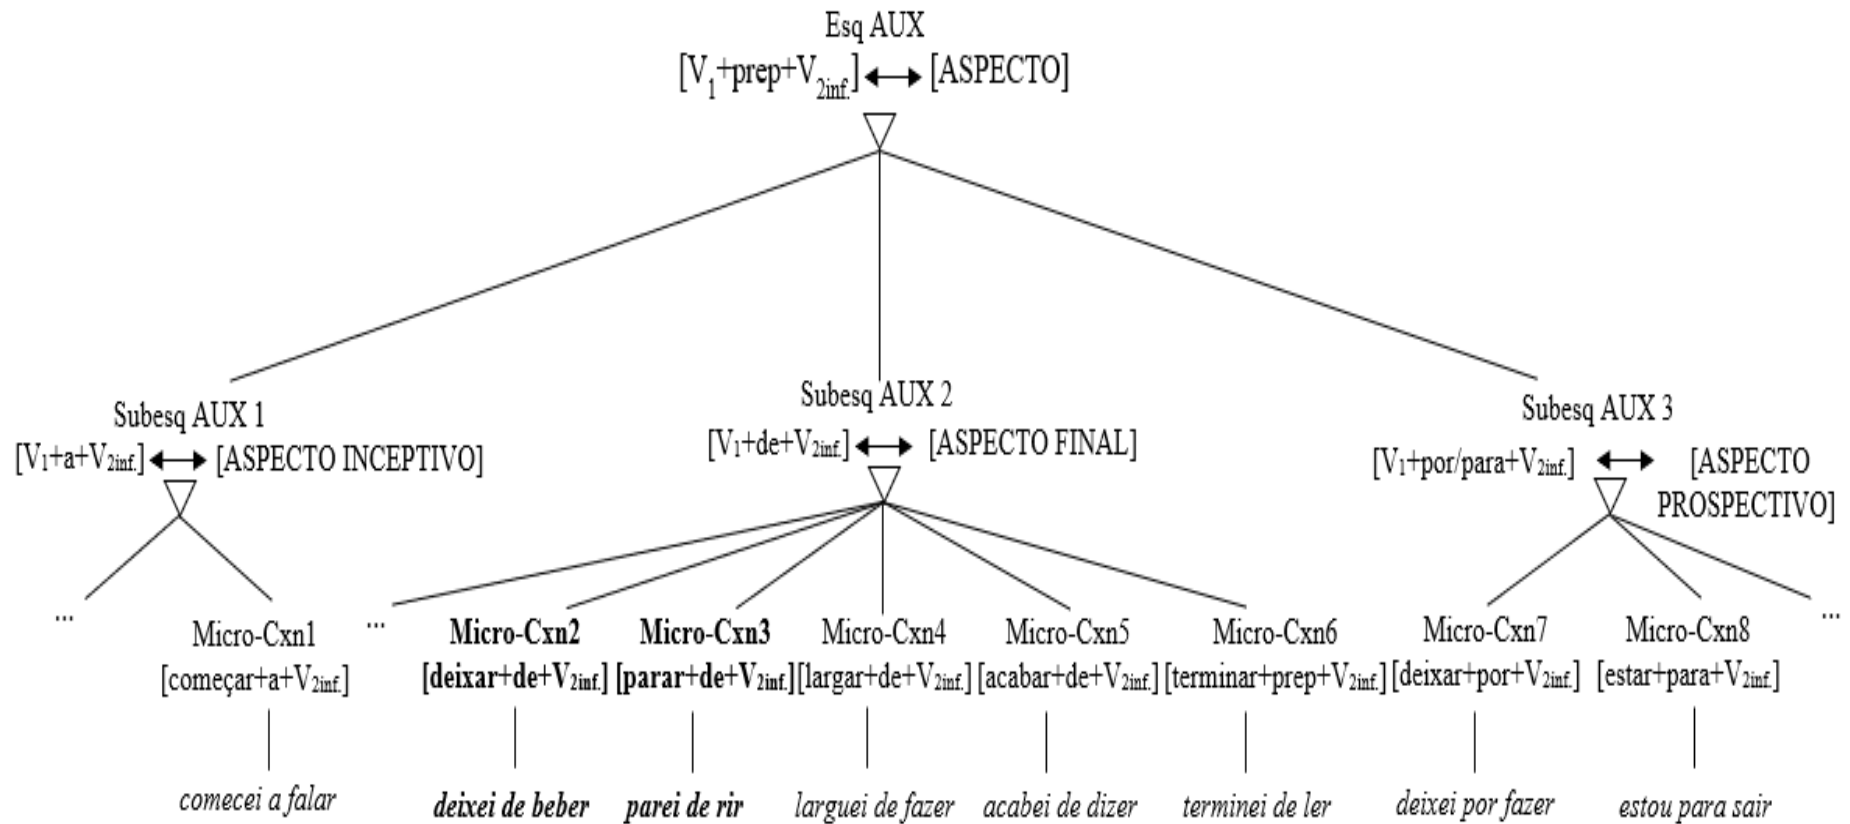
Esq AUX
$[V_1\text{+prep+}V_{2inf.}] \leftrightarrow$ [ASPECTO]

Subesq AUX 1
$[V_1\text{+a+}V_{2inf.}] \leftrightarrow$ [ASPECTO INCEPTIVO]

Subesq AUX 2
$[V_1\text{+de+}V_{2inf.}] \leftrightarrow$ [ASPECTO FINAL]

Subesq AUX 3
$[V_1\text{+por/para+}V_{2inf.}] \leftrightarrow$ [ASPECTO PROSPECTIVO]

...

Micro-Cxn1
$[\text{começar+a+}V_{2inf.}]$
comecei a falar

...

**Micro-Cxn2**
**$[\text{deixar+de+}V_{2inf.}]$**
***deixei de beber***

**Micro-Cxn3**
**$[\text{parar+de+}V_{2inf.}]$**
***parei de rir***

Micro-Cxn4
$[\text{largar+de+}V_{2inf.}]$
larguei de fazer

Micro-Cxn5
$[\text{acabar+de+}V_{2inf.}]$
acabei de dizer

Micro-Cxn6
$[\text{terminar+prep+}V_{2inf.}]$
terminei de ler

Micro-Cxn7
$[\text{deixar+por+}V_{2inf.}]$
deixei por fazer

Micro-Cxn8
$[\text{estar+para+}V_{2inf.}]$
estou para sair

...